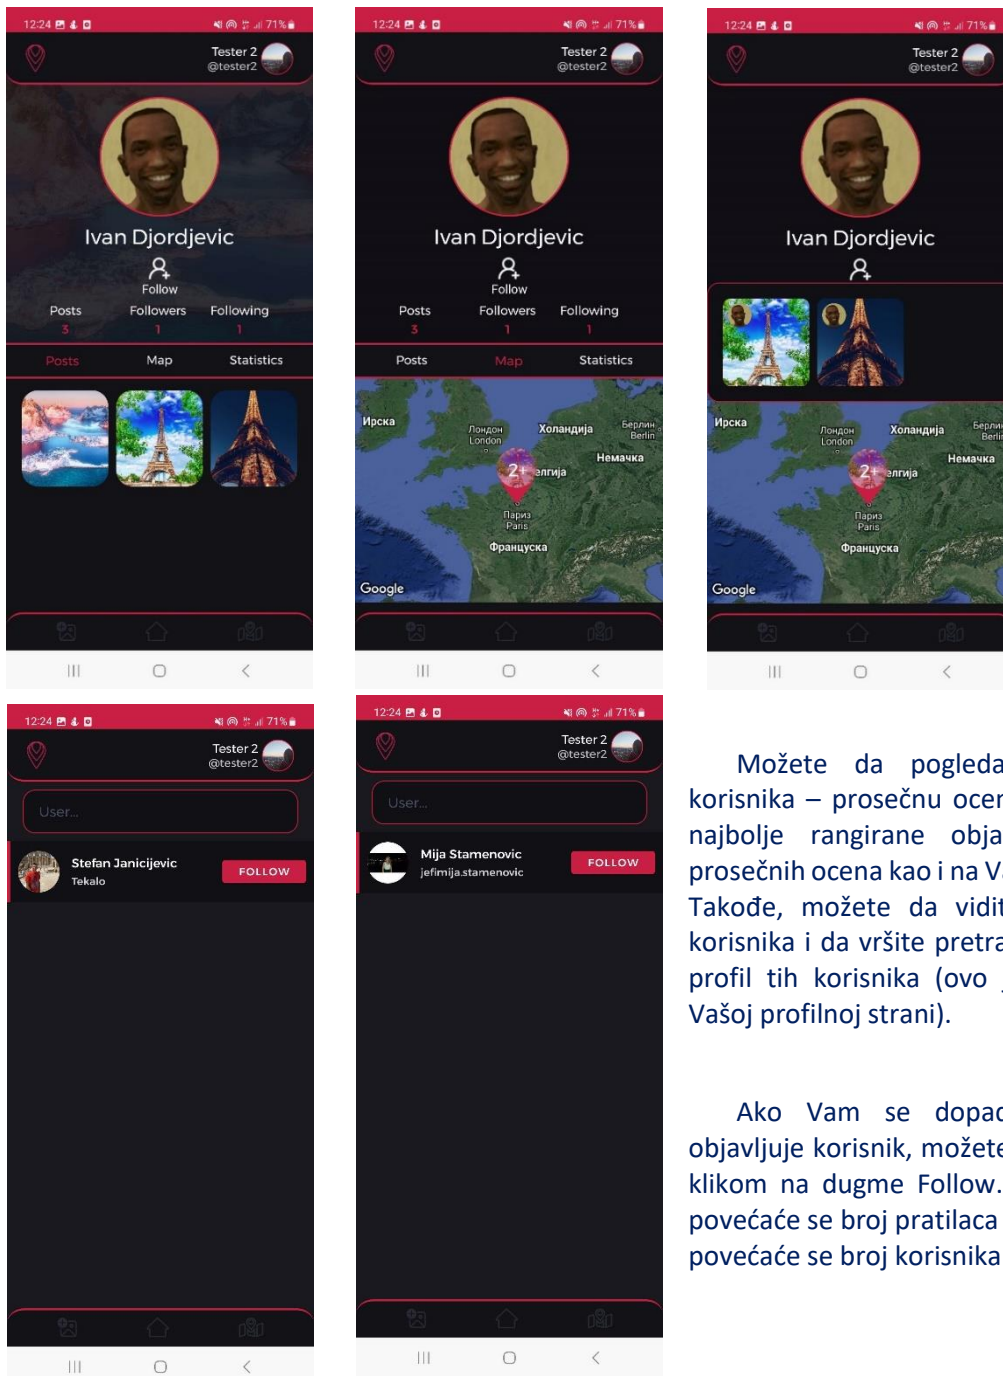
12:24 71%
Tester 2
@tester2
Ivan Djordjevic
Follow
Posts 3
Followers 1
Following 1
Posts
Map
Statistics

12:24 71%
Tester 2
@tester2
Ivan Djordjevic
Follow
Posts 3
Followers 1
Following 1
Posts
Map
Statistics
Ирска
Лондон London
Холандија
Берлин Berlin
Немачка
2+
елгија
Париз Paris
Француска
Google

12:24 71%
Tester 2
@tester2
Ivan Djordjevic
Ирска
Лондон London
Холандија
Берлин Berlin
Немачка
2+
елгија
Париз Paris
Француска
Google

12:24 71%
Tester 2
@tester2
User...
Stefan Janicijevic
Tekalo
FOLLOW

12:24 71%
Tester 2
@tester2
User...
Mija Stamenovic
jefimija.stamenovic
FOLLOW

Možete da pogleda korisnika – prosečnu ocen najbolje rangirane obja prosečnih ocena kao i na V Takođe, možete da vidit korisnika i da vršite pretra profil tih korisnika (ovo Vašoj profilnoj strani).

Ako Vam se dopad objavljuje korisnik, možete klikom na dugme Follow. povećaće se broj pratilaca povećaće se broj korisnika